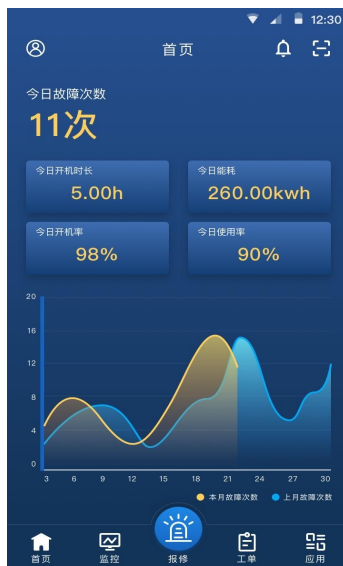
12:30

首页

今日故障次数

11次

今日开机时长

5.00h

今日能耗

260.00kwh

今日开机率

98%

今日使用率

90%

20
16
12
8
4
0

3 6 9 12 15 18 21 24 27 30

本月故障次数 上月故障次数

首页 监控 报修 工单 应用